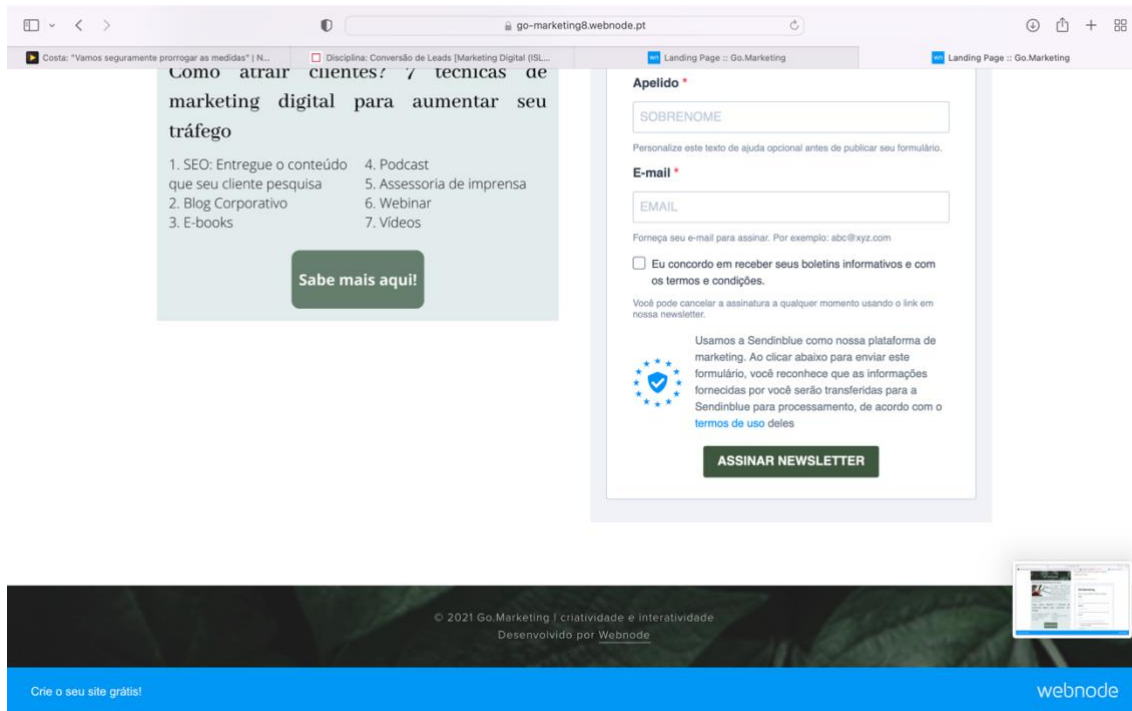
go-marketing8.webnode.pt

Costa: "Vamos seguramente prorrogar as medidas" | N...
Disciplina: Conversão de Leads [Marketing Digital (ISL...
Landing Page :: Go.Marketing
Landing Page :: Go.Marketing

Como atrair clientes? 7 técnicas de marketing digital para aumentar seu tráfego

1. SEO: Entregue o conteúdo que seu cliente pesquisa
2. Blog Corporativo
3. E-books
4. Podcast
5. Assessoria de imprensa
6. Webinar
7. Vídeos

Sabe mais aqui!

Apelido *

SOBRENOME

Personalize este texto de ajuda opcional antes de publicar seu formulário.

E-mail *

EMAIL

Forneça seu e-mail para assinar. Por exemplo: abc@xyz.com

Eu concordo em receber seus boletins informativos e com os termos e condições.

Você pode cancelar a assinatura a qualquer momento usando o link em nossa newsletter.

Usamos a Sendinblue como nossa plataforma de marketing. Ao clicar abaixo para enviar este formulário, você reconhece que as informações fornecidas por você serão transferidas para a Sendinblue para processamento, de acordo com o termos de uso deles

ASSINAR NEWSLETTER

© 2021 Go.Marketing | criatividade e interatividade
Desenvolvido por Webnode

Crie o seu site grátis!

webnode